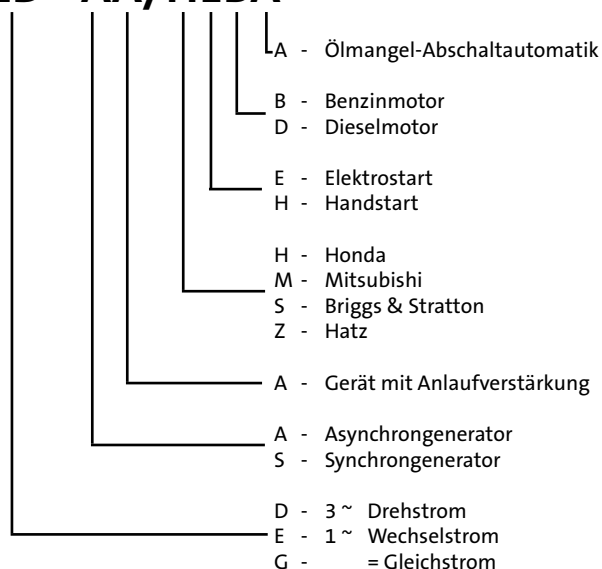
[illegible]

A - Ölmangel-Abschaltautomatik

B - Benzinmotor
D - Dieselmotor

E - Elektrostart
H - Handstart

H - Honda
M - Mitsubishi
S - Briggs & Stratton
Z - Hatz

A - Gerät mit Anlaufverstärkung

A - Asynchrongenerator
S - Synchrongenerator

D - 3 ~ Drehstrom
E - 1 ~ Wechselstrom
G - = Gleichstrom